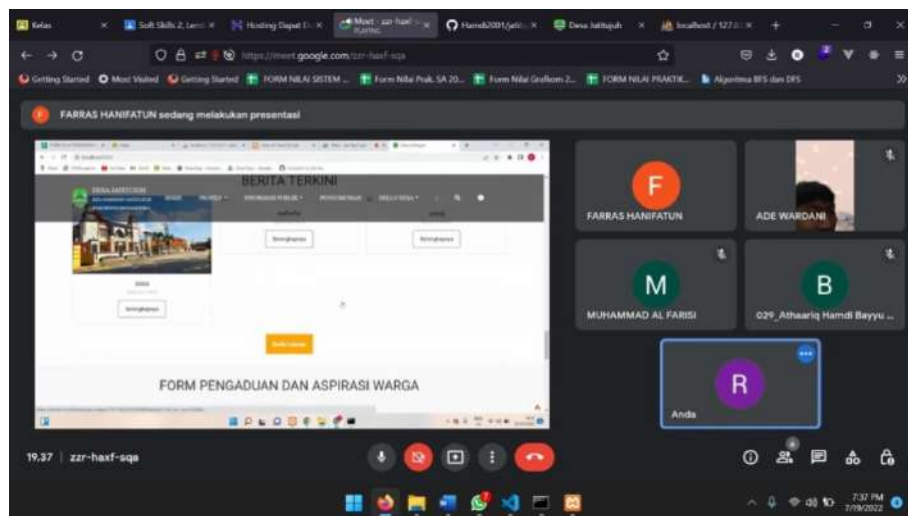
Kelas × Soft Skills 2, Lemb × Hosting Dapat D × Meet - zzr-haxf-sqa × Hamdi2001/jatitu × Desa Jatitujuh × localhost / 127.0 × +

https://meet.google.com/zzr-haxf-sqa

Getting Started Most Visited Getting Started FORM NILAI SISTEM ... Form Nilai Prak. SA 20... Form Nilai Grafkom 2... FORM NILAI PRAKTIK... Algoritma BFS dan DFS

F FARRAS HANIFATUN sedang melakukan presentasi

DESA JATITUJUH

BERANDA PROFILE INFORMASI PUBLIK PENGUMUMAN SKILLS DESA

BERITA TERKINI

Selengkapnya

Selengkapnya

Selengkapnya

Berita Lainnya

FORM PENGADUAN DAN ASPIRASI WARGA

F
FARRAS HANIFATUN

ADE WARDANI

M
MUHAMMAD AL FARISI

B
029_Athaariq Hamdi Bayyu ...

R
Anda

19.37 | zzr-haxf-sqa

7:37 PM
7/19/2022